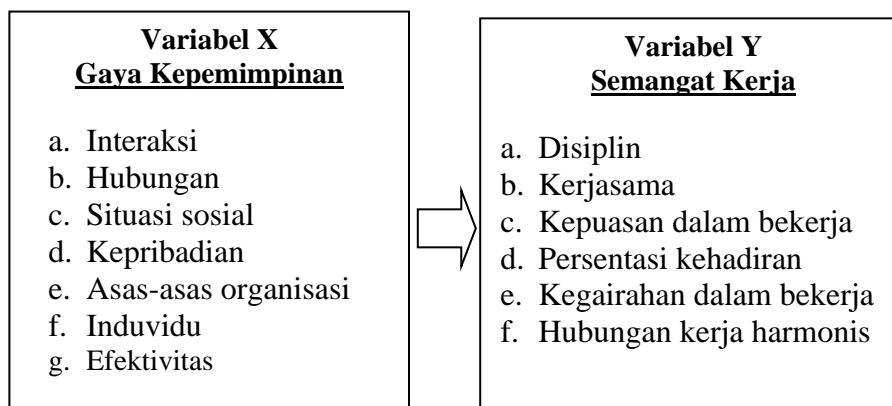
Variabel X
Gaya Kepemimpinan

a. Interaksi
b. Hubungan
c. Situasi sosial
d. Kepribadian
e. Asas-asas organisasi
f. Induvidu
g. Efektivitas

Variabel Y
Semangat Kerja

a. Disiplin
b. Kerjasama
c. Kepuasan dalam bekerja
d. Persentasi kehadiran
e. Kegairahan dalam bekerja
f. Hubungan kerja harmonis